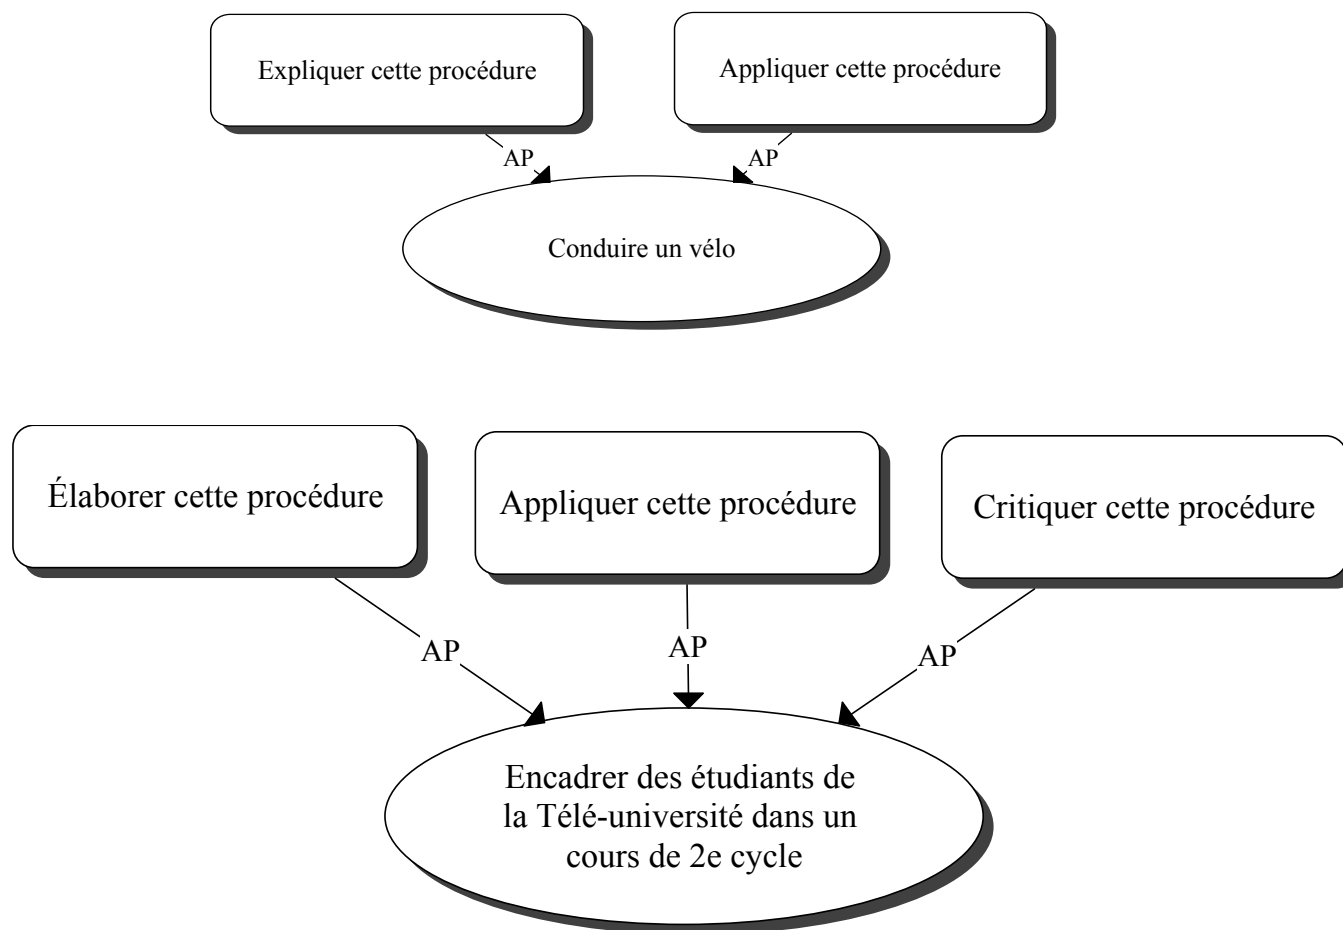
Expliquer cette procédure

Appliquer cette procédure

AP

AP

Conduire un vélo

Élaborer cette procédure

Appliquer cette procédure

Critiquer cette procédure

AP

AP

AP

Encadrer des étudiants de la Télé-université dans un cours de 2e cycle